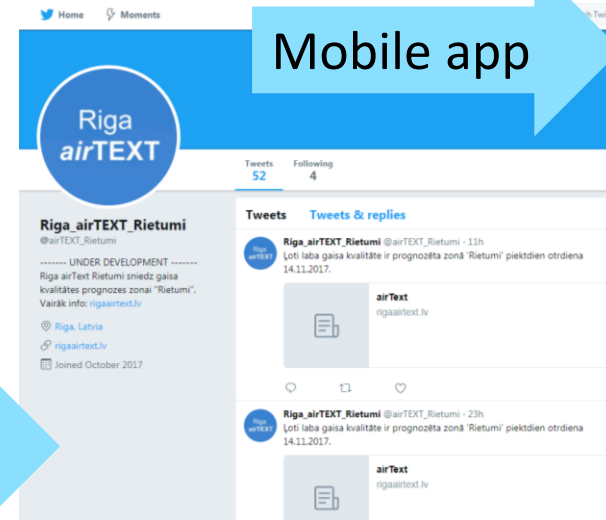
Home Moments

Mobile app

Riga airTEXT

Tweets 52 Following 4

Riga_airTEXT_Rietumi
@airTEXT_Rietumi

------- UNDER DEVELOPMENT -------
Riga airText Rietumi sniedz gaisa kvalitātes prognozes zonai "Rietumi". Vairāk info: rigaairtext.lv

Riga, Latvia
rigaairtext.lv
Joined October 2017

Tweets Tweets & replies

Riga airTEXT
Riga_airTEXT_Rietumi @airTEXT_Rietumi · 11h
Ļoti laba gaisa kvalitāte ir prognozēta zonā 'Rietumi' piektdien otrdiena 14.11.2017.

airText
rigaairtext.lv

Riga airTEXT
Riga_airTEXT_Rietumi @airTEXT_Rietumi · 23h
Ļoti laba gaisa kvalitāte ir prognozēta zonā 'Rietumi' piektdien otrdiena 14.11.2017.

airText
rigaairtext.lv